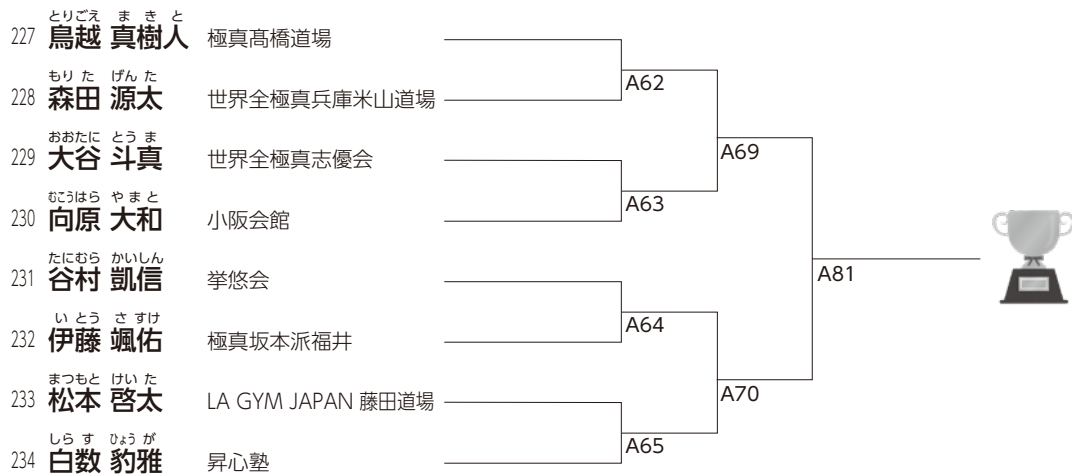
227 とりごえ まきと 鳥越 真樹人 極真髙橋道場

228 もりた げんた 森田 源太 世界全極真兵庫米山道場

229 おおたに とうま 大谷 斗真 世界全極真志優会

230 むこうはら やまと 向原 大和 小阪会館

231 たにむら かいしん 谷村 凱信 拳悠会

232 いとう さすけ 伊藤 颯佑 極真坂本派福井

233 まつもと けいた 松本 啓太 LA GYM JAPAN 藤田道場

234 しらす ひょうが 白数 豹雅 昇心塾

A62
A63
A64
A65
A69
A70
A81